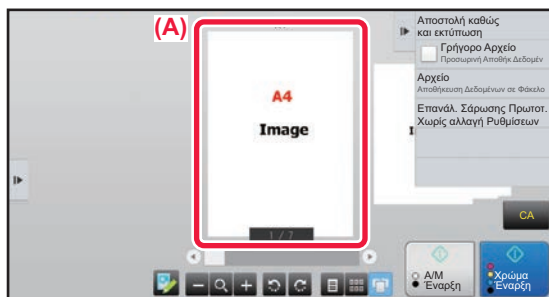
(A)

A4

Image

1 / 7

Αποστολή καθώς και εκτύπωση

Γρήγορο Αρχείο
Προσωρινή Αποθήκ.Δεδομένων

Αρχείο
Αποθήκευση Δεδομένων σε Φάκελο

Επανάλ. Σάρωσης Πρωτοτ. Χωρίς αλλαγή Ρυθμίσεων

CA

Α/Μ
Έναρξη

Χρώμα
Έναρξη